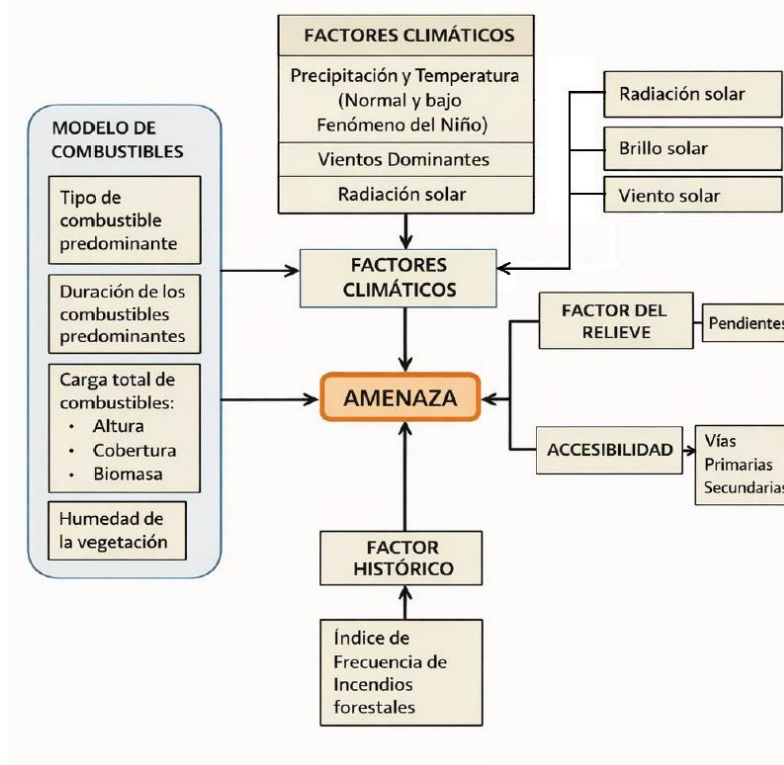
FACTORES CLIMÁTICOS

Precipitación y Temperatura (Normal y bajo Fenómeno del Niño)

Vientos Dominantes

Radiación solar

Radiación solar

Brillo solar

Viento solar

MODELO DE COMBUSTIBLES

Tipo de combustible predominante

Duración de los combustibles predominantes

Carga total de combustibles:
- Altura
- Cobertura
- Biomasa

Humedad de la vegetación

FACTORES CLIMÁTICOS

FACTOR DEL RELIEVE

Pendientes

AMENAZA

ACCESIBILIDAD

Vías
Primarias
Secundarias

FACTOR HISTÓRICO

Índice de Frecuencia de Incendios forestales